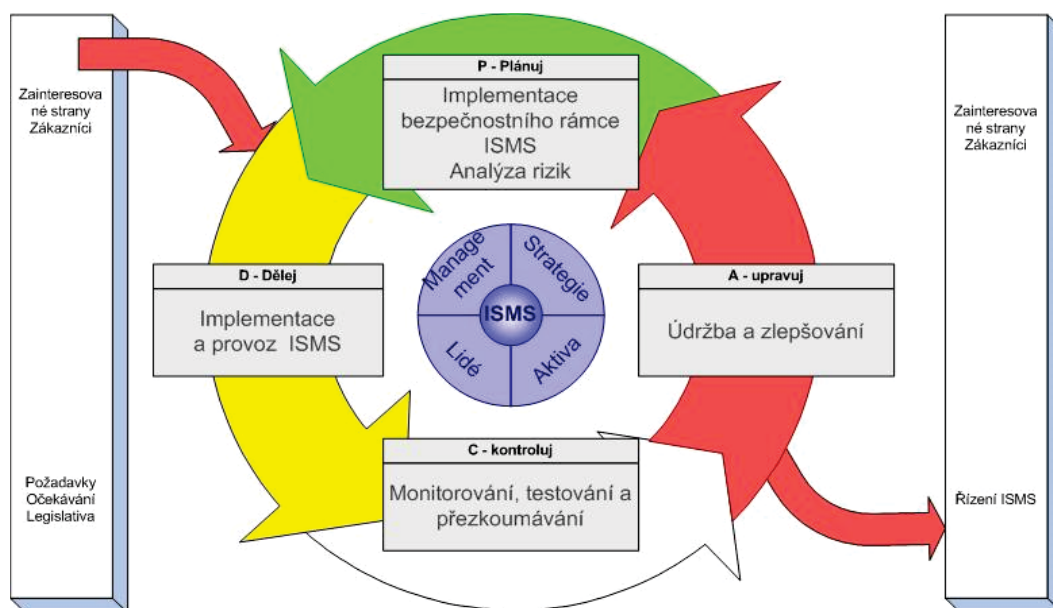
Zainteresova né strany Zákazníci

Požadavky Očekávání Legislativa

P - Plánuj

Implementace bezpečnostního rámce ISMS Analýza rizik

D - Dělej

Implementace a provoz ISMS

Manage ment

Strategie

ISMS

Lidé

Aktiva

A - upravuj

Údržba a zlepšování

C - kontroluj

Monitorování, testování a přezkoumávání

Zainteresova né strany Zákazníci

Řízení ISMS